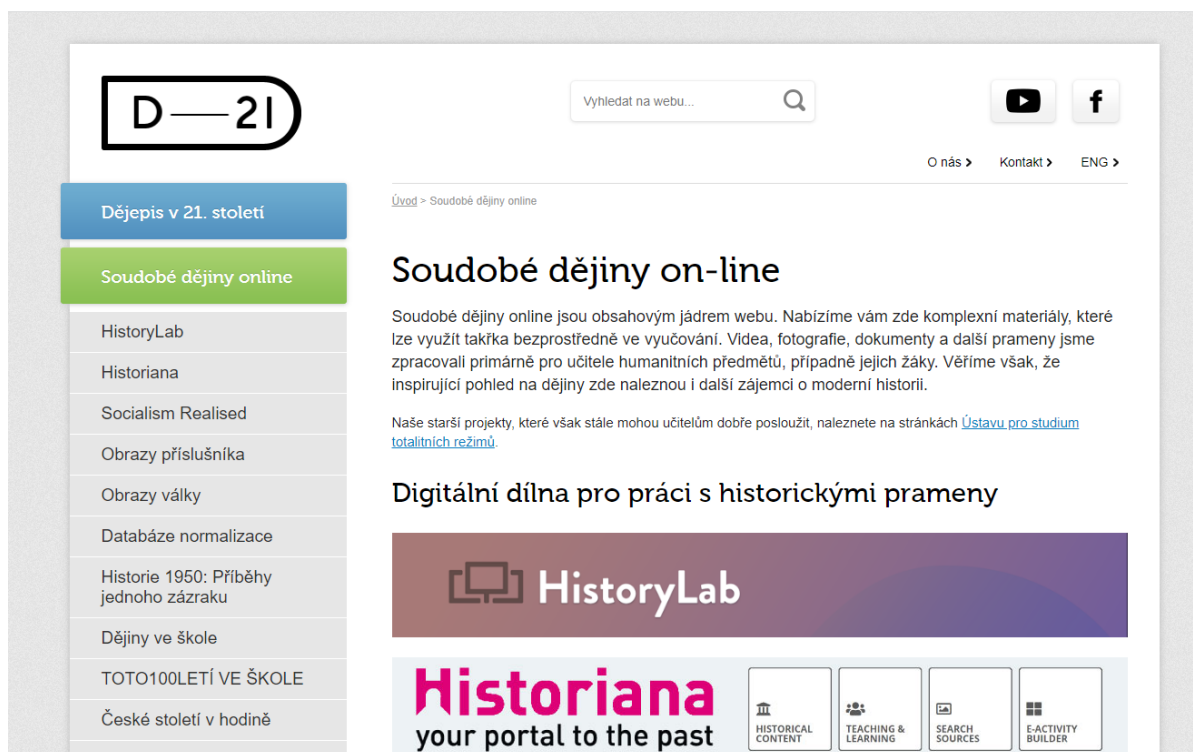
D—21

Vyhledat na webu...

O nás › Kontakt › ENG ›

Dějepis v 21. století

Soudobé dějiny online

HistoryLab

Historiana

Socialism Realised

Obrazy příslušníka

Obrazy války

Databáze normalizace

Historie 1950: Příběhy jednoho zázraku

Dějiny ve škole

TOTO100LETÍ VE ŠKOLE

České století v hodině

Úvod > Soudobé dějiny online

Soudobé dějiny on-line

Soudobé dějiny online jsou obsahovým jádrem webu. Nabízíme vám zde komplexní materiály, které lze využít takřka bezprostředně ve vyučování. Videa, fotografie, dokumenty a další prameny jsme zpracovali primárně pro učitele humanitních předmětů, případně jejich žáky. Věříme však, že inspirující pohled na dějiny zde naleznou i další zájemci o moderní historii.

Naše starší projekty, které však stále mohou učitelům dobře posloužit, naleznete na stránkách Ústavu pro studium totalitních režimů.

Digitální dílna pro práci s historickými prameny

HistoryLab

Historiana
your portal to the past

HISTORICAL CONTENT

TEACHING & LEARNING

SEARCH SOURCES

E-ACTIVITY BUILDER